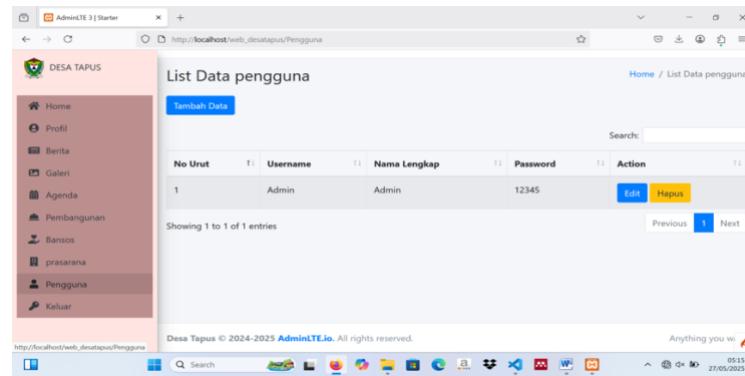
AdminLTE 3 | Starter
http://localhost/web_desatapus/Pengguna

DESA TAPUS

Home
Profil
Berita
Galeri
Agenda
Pembangunan
Bansos
prasarana
Pengguna
Keluar

List Data pengguna

Home / List Data pengguna

Tambah Data

Search:

| No Urut | Username | Nama Lengkap | Password | Action |
|---|---|---|---|---|
| 1 | Admin | Admin | 12345 | Edit Hapus |

Showing 1 to 1 of 1 entries

Previous 1 Next

Desa Tapus © 2024-2025 AdminLTE.io. All rights reserved.

Anything you w

http://localhost/web_desatapus/Pengguna

Search

05:15
27/05/2025